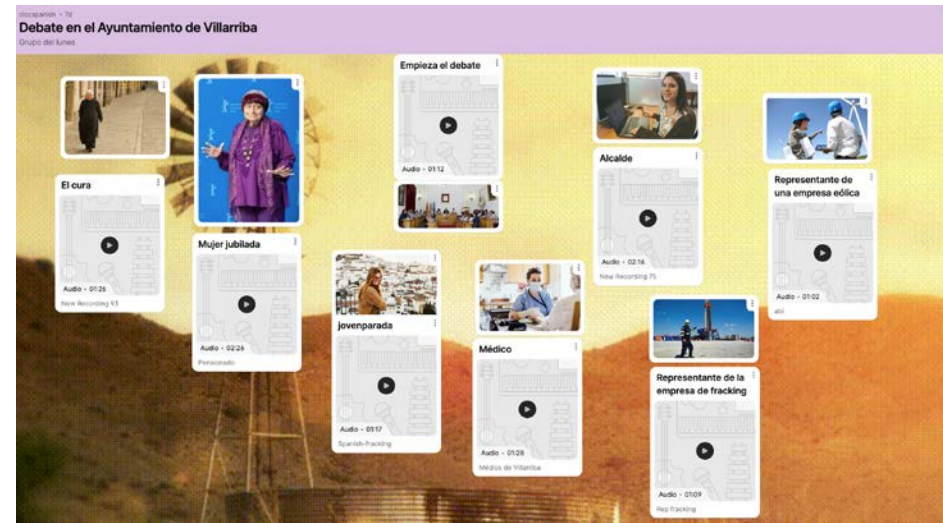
clozspanish • 7d
Debate en el Ayuntamiento de Villarriba
Grupo del lunes

El cura
Audio • 01:26
New Recording 93

Mujer jubilada
Audio • 02:26
Pensionado

Empieza el debate
Audio • 01:12

jovenparada
Audio • 01:17
Spanish-fracking

Médico
Audio • 01:28
Médico de Villarriba

Alcalde
Audio • 02:16
New Recording 75

Representante de la empresa de fracking
Audio • 01:09
Rep fracking

Representante de una empresa eólica
Audio • 01:02
eól